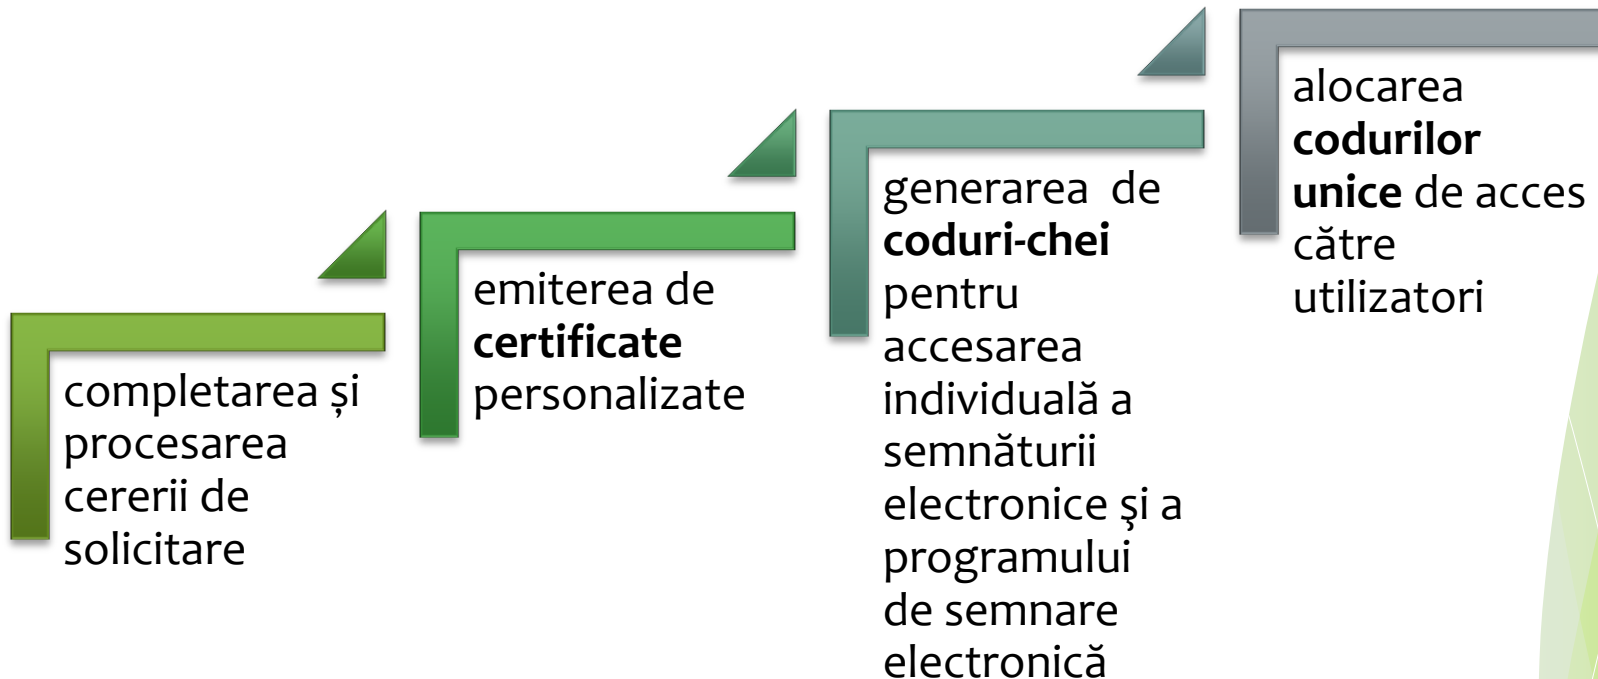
completarea și procesarea cererii de solicitare

emiterea de **certificate** personalizate

generarea de **coduri-chei** pentru accesarea individuală a semnăturii electronice şi a programului de semnare electronică

alocarea **codurilor unice** de acces către utilizatori